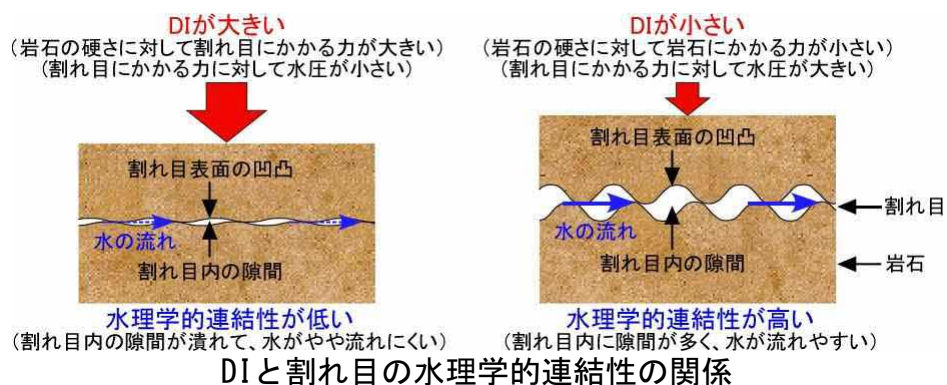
DIが大きい
(岩石の硬さに対して割れ目にかかる力が大きい)
(割れ目にかかる力に対して水圧が小さい)

割れ目表面の凹凸
水の流れ
割れ目内の隙間

水理学的連結性が低い
(割れ目内の隙間が潰れて、水がやや流れにくい)

DIが小さい
(岩石の硬さに対して岩石にかかる力が小さい)
(割れ目にかかる力に対して水圧が大きい)

割れ目表面の凹凸
割れ目
水の流れ
割れ目内の隙間
岩石

水理学的連結性が高い
(割れ目内に隙間が多く、水が流れやすい)

DIと割れ目の水理学的連結性の関係